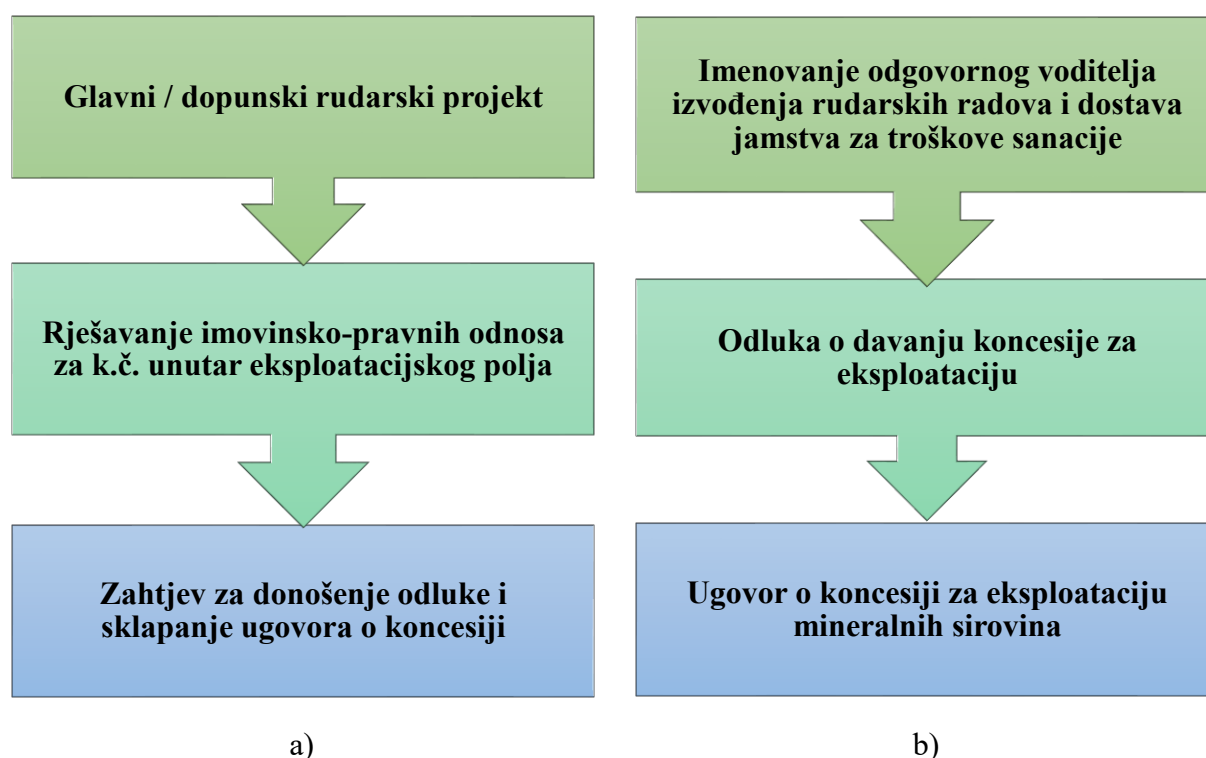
Glavni / dopunski rudarski projekt

Rješavanje imovinsko-pravnih odnosa za k.č. unutar eksploatacijskog polja

Zahtjev za donošenje odluke i sklapanje ugovora o koncesiji

a)

Imenovanje odgovornog voditelja izvođenja rudarskih radova i dostava jamstva za troškove sanacije

Odluka o davanju koncesije za eksploataciju

Ugovor o koncesiji za eksploataciju mineralnih sirovina

b)